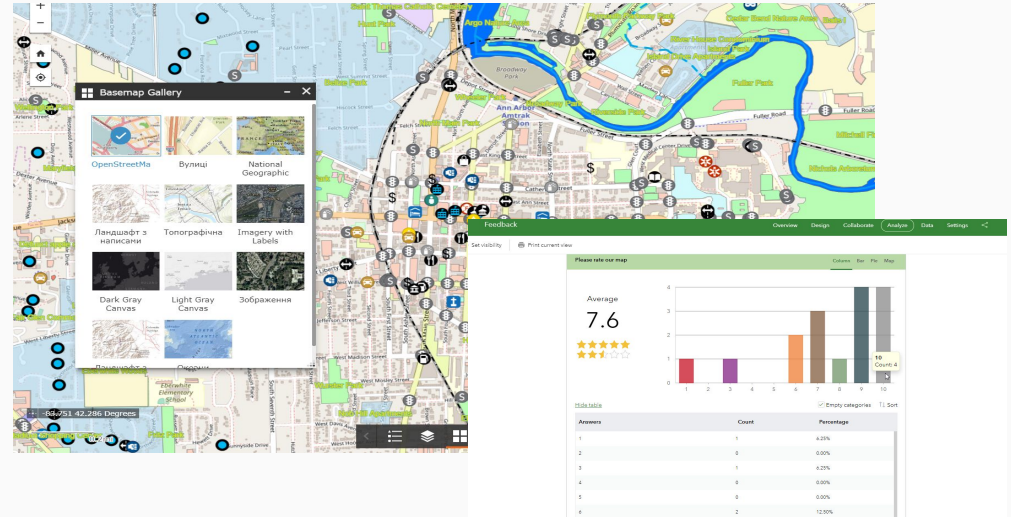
Basemap Gallery

OpenStreetMa

Вулиці

National Geographic

Ландшафт з написами

Топографічна

Imagery with Labels

Dark Gray Canvas

Light Gray Canvas

Зображення

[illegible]

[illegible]

-83.751 42.286 Degrees

Feedback

Overview Design Collaborate Analyze Data Settings

Set visibility Print current view

Please rate our map

Column Bar Pie Map

Average

7.6

10
Count: 4

Hide table

Empty categories Sort

| Answers | Count | Percentage |
|---|---|---|
| 1 | 1 | 6.25% |
| 2 | 0 | 0.00% |
| 3 | 1 | 6.25% |
| 4 | 0 | 0.00% |
| 5 | 0 | 0.00% |
| 6 | 2 | 12.50% |